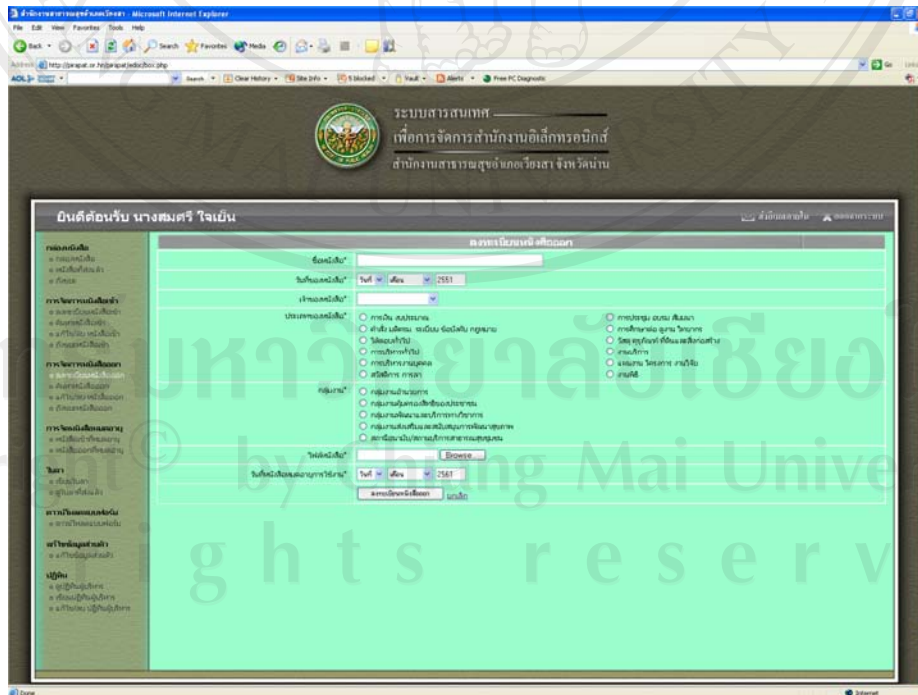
สำนักงานสาธารณสุขอำเภอเวียงสา - Microsoft Internet Explorer

File Edit View Favorites Tools Help

Back Search Favorites Media

Address http://parapat.or.th/parapat/edoc/doc.php

Go Links

AOL Search Clear History Site Info 5 blocked Vault Alerts Free PC Diagnosis

ระบบสารสนเทศ

เพื่อการจัดการสำนักงานอิเล็กทรอนิกส์

สำนักงานสาธารณสุขอำเภอเวียงสา จังหวัดน่าน

ยินดีต้อนรับ นางสมศรี ใจเย็น

ส่งข้อความถึงผู้ใช้ ออกจากระบบ

กล่องหนังสือ

การจัดการหนังสือเข้า

การจัดการหนังสือออก

การจัดการหนังสือแจ้งเวียน

ใบลา

การเบิกจ่ายงบประมาณ

เครือข่ายสุขภาพ

ปฏิทิน

ลงทะเบียนหนังสือออก

ชื่อหนังสือ*

วันที่ออกหนังสือ* วันที่ เดือน 2551

เจ้าของหนังสือ*

ประเภทของหนังสือ*
การเงิน งบประมาณ
คำสั่ง มติครม. ระเบียบ ข้อบังคับ กฎหมาย
ให้ถือปฏิบัติ
การบริหารทั่วไป
การบริหารงานบุคคล
สวัสดิการ การลา
การประชุม อบรม สัมมนา
การศึกษาต่อ ดูงาน วิทยากร
วัสดุ ครุภัณฑ์ ที่ดินและสิ่งก่อสร้าง
งานบริการ
แผนงาน โครงการ งานวิจัย
งานอื่นๆ

กลุ่มงาน*
กลุ่มงานอำนวยการ
กลุ่มงานคุ้มครองผู้บริโภคและประชาชน
กลุ่มงานพัฒนาและบริการทางวิชาการ
กลุ่มงานส่งเสริมและสนับสนุนการพัฒนาสุขภาพ
สถานีอนามัย/ศูนย์บริการสาธารณสุขชุมชน

ไฟล์หนังสือ* Browse...

วันที่หนังสือสิ้นสุดอายุการใช้งาน* วันที่ เดือน 2561

ลงทะเบียนหนังสือออก ยกเลิก

Done Internet

มหาวิทยาลัยเชียงใหม่
Copyright © by Chiang Mai University
All rights reserved